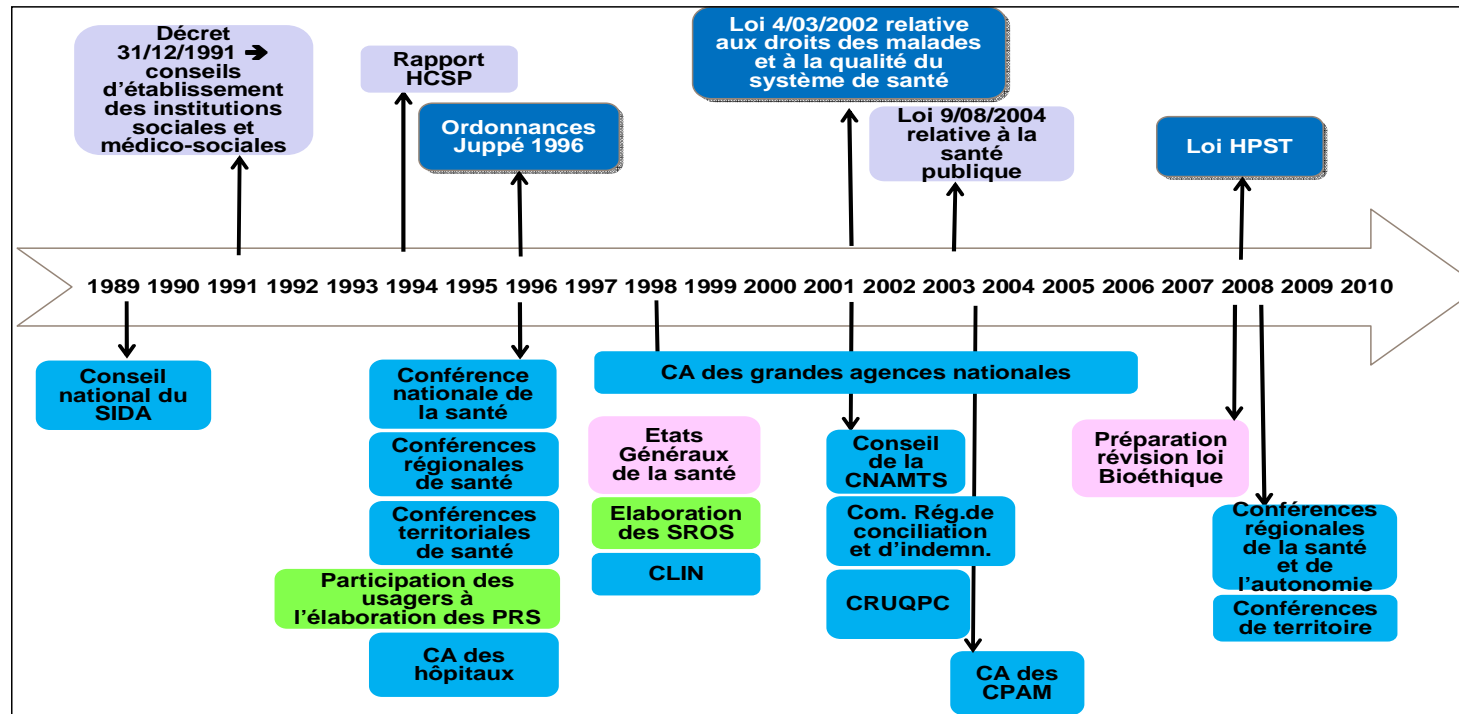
Décret 31/12/1991 ➔ conseils d'établissement des institutions sociales et médico-sociales

Rapport HCSP

Ordonnances Juppé 1996

Loi 4/03/2002 relative aux droits des malades et à la qualité du système de santé

Loi 9/08/2004 relative à la santé publique

Loi HPST

1989 1990 1991 1992 1993 1994 1995 1996 1997 1998 1999 2000 2001 2002 2003 2004 2005 2006 2007 2008 2009 2010

Conseil national du SIDA

Conférence nationale de la santé

Conférences régionales de santé

Conférences territoriales de santé

Participation des usagers à l'élaboration des PRS

CA des hôpitaux

CA des grandes agences nationales

Etats Généraux de la santé

Elaboration des SROS

CLIN

Conseil de la CNAMTS

Com. Rég.de conciliation et d'indemn.

CRUQPC

CA des CPAM

Préparation révision loi Bioéthique

Conférences régionales de la santé et de l'autonomie

Conférences de territoire